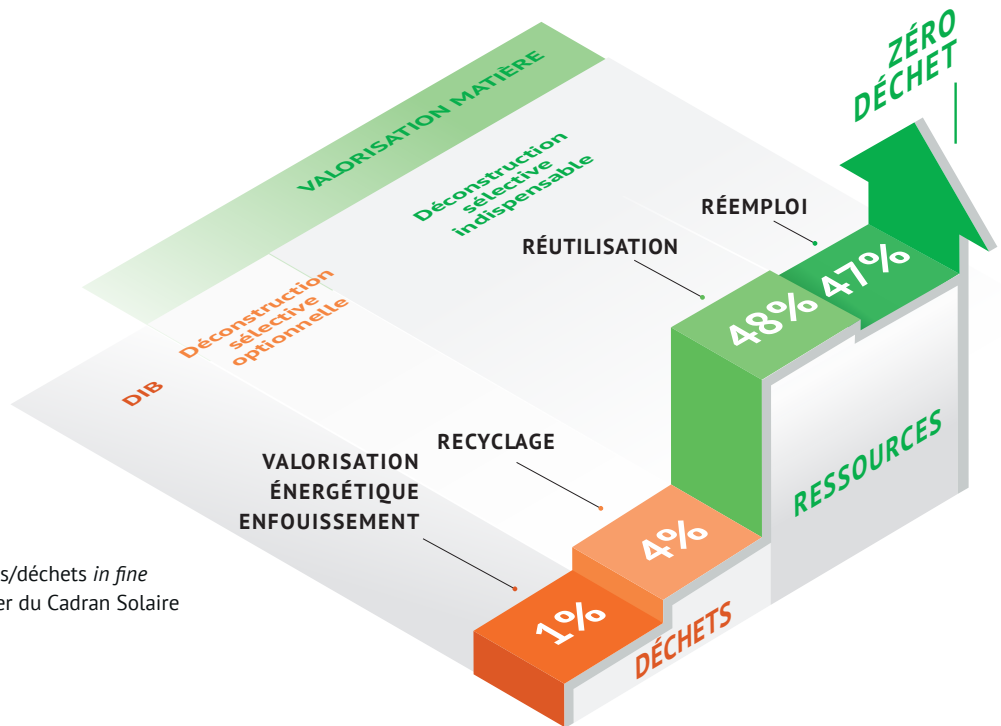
ZÉRO DÉCHET

VALORISATION MATIÈRE

Déconstruction sélective indispensable

RÉEMPLOI

RÉUTILISATION

48%

47%

DIB

Déconstruction sélective optionnelle

RECYCLAGE

VALORISATION ÉNERGÉTIQUE ENFOUISSEMENT

4%

1%

RESSOURCES

DÉCHETS

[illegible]s/déchets *in fine*
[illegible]er du Cadran Solaire